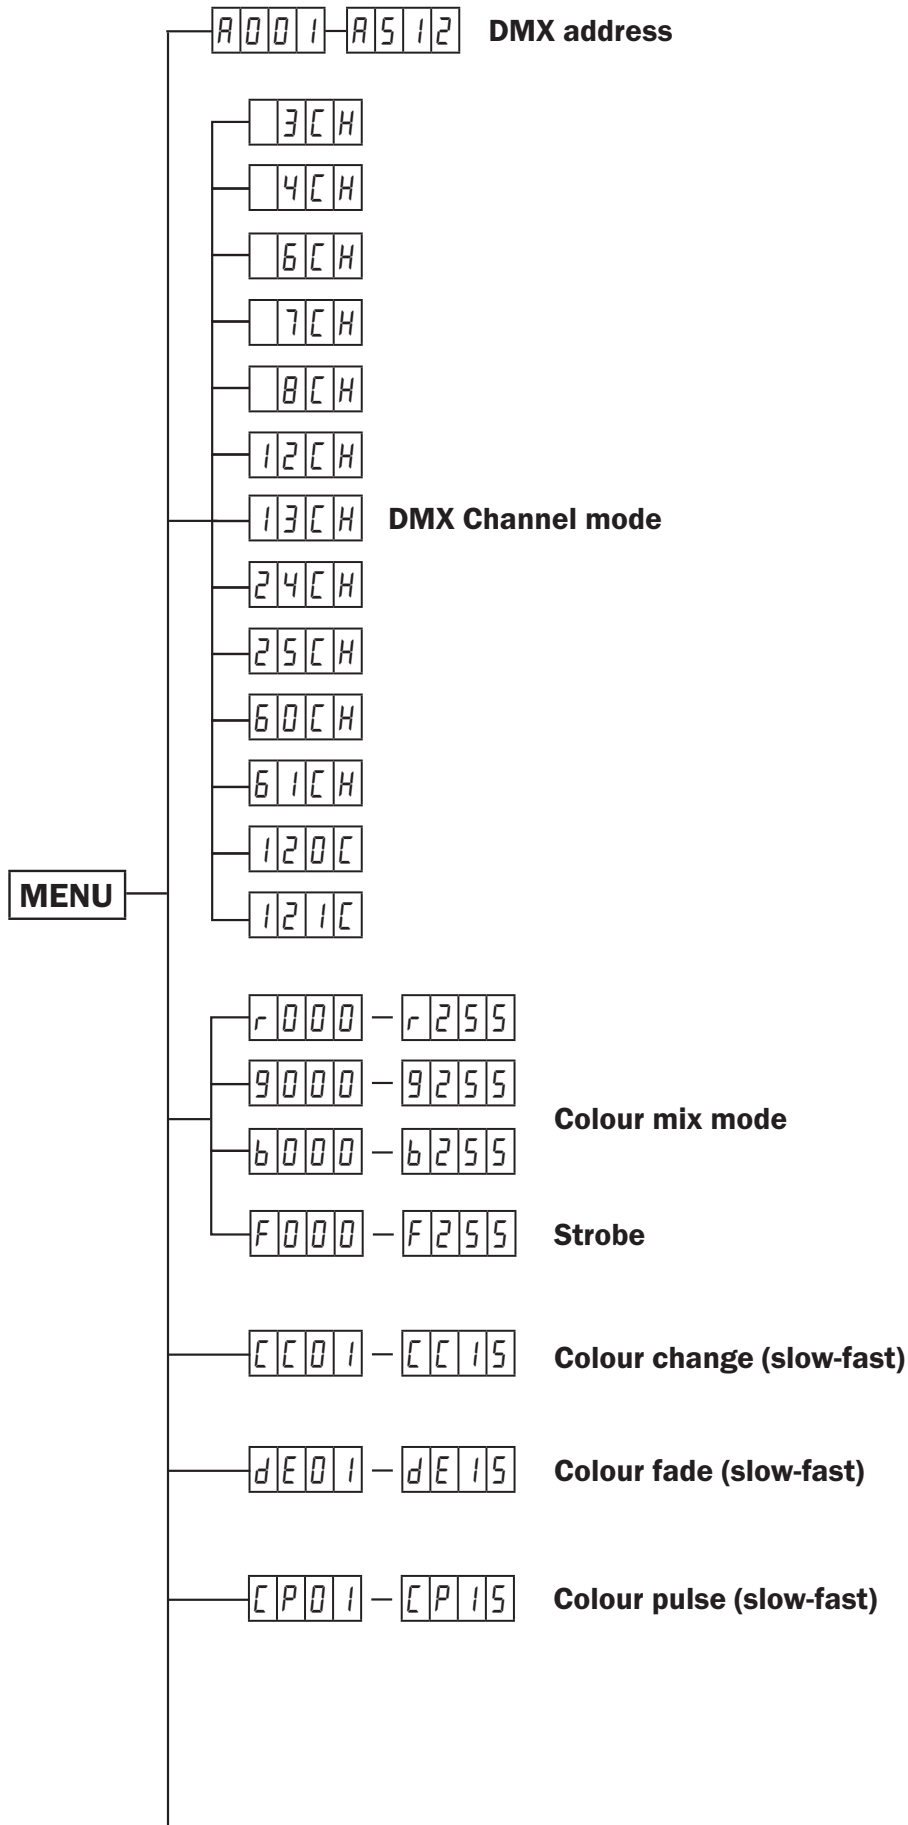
A001 – A512 DMX address

3CH
4CH
6CH
7CH
8CH
12CH
13CH DMX Channel mode
24CH
25CH
60CH
61CH
120C
121C

MENU

r000 – r255
9000 – 9255
Colour mix mode
b000 – b255
F000 – F255 Strobe

CC01 – CC15 Colour change (slow-fast)

dE01 – dE15 Colour fade (slow-fast)

CP01 – CP15 Colour pulse (slow-fast)